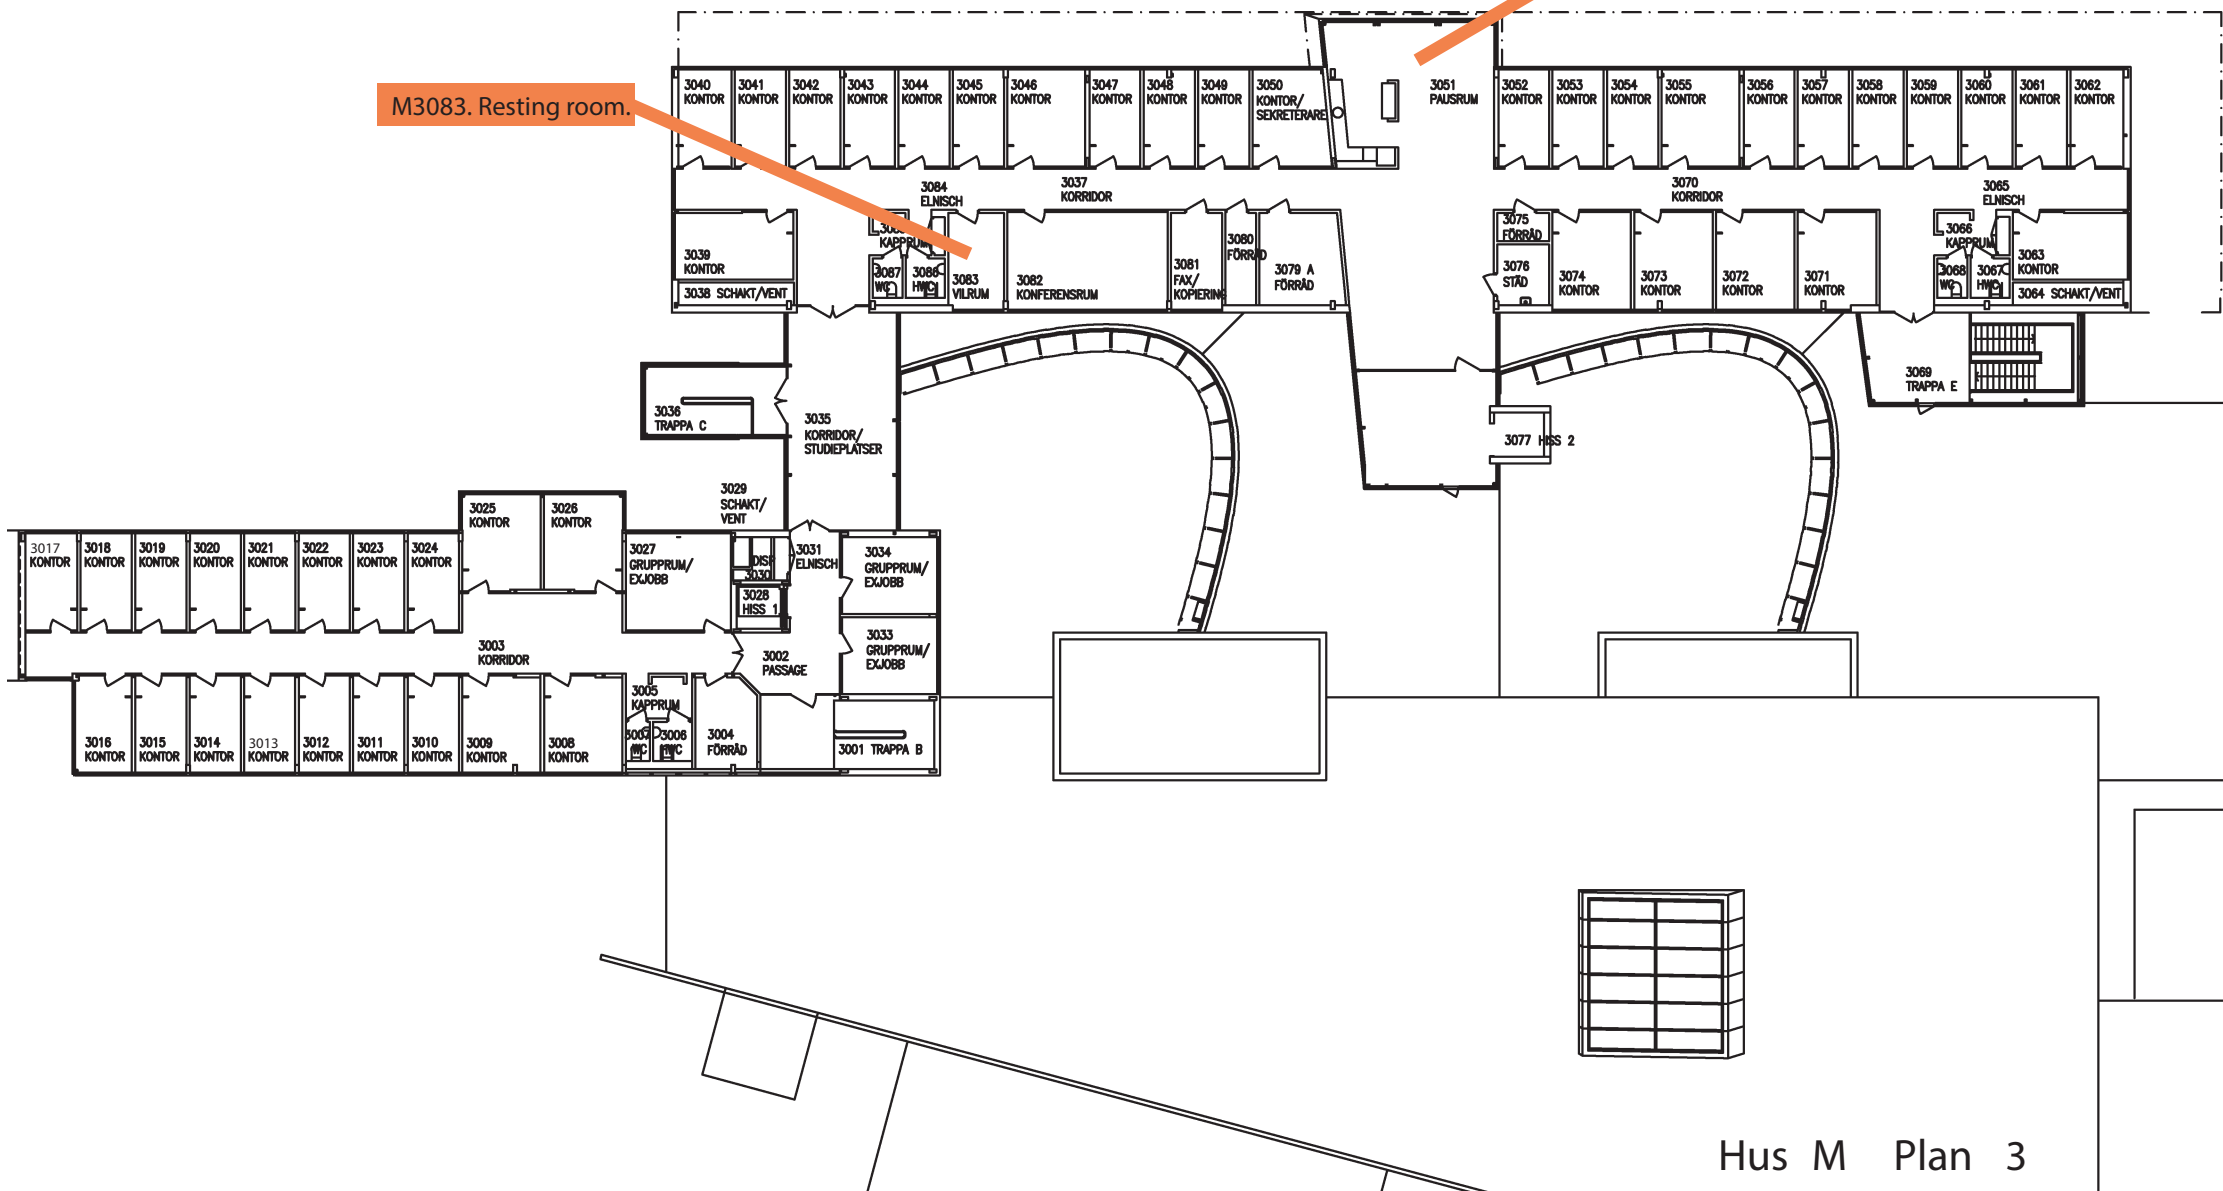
M3083. Resting room.

3040 KONTOR
3041 KONTOR
3042 KONTOR
3043 KONTOR
3044 KONTOR
3045 KONTOR
3046 KONTOR
3047 KONTOR
3048 KONTOR
3049 KONTOR
3050 KONTOR/ SEKRETERARE
3051 PAUSRUM
3052 KONTOR
3053 KONTOR
3054 KONTOR
3055 KONTOR
3056 KONTOR
3057 KONTOR
3058 KONTOR
3059 KONTOR
3060 KONTOR
3061 KONTOR
3062 KONTOR

3084 ELNISCH
3037 KORRIDOR
3070 KORRIDOR
3065 ELNISCH
3039 KONTOR
3038 SCHAKT/VENT
3085 KAPPRUM
3087 WC
3086 HWC
3083 VILRUM
3082 KONFERENSRUM
3081 FAX/ KOPIERING
3080 FÖRRÅD
3079 A FÖRRÅD
3075 FÖRRÅD
3076 STÄD
3074 KONTOR
3073 KONTOR
3072 KONTOR
3071 KONTOR
3066 KAPPRUM
3068 WC
3067 HWC
3063 KONTOR
3064 SCHAKT/VENT
3069 TRAPPA E
3077 HISS 2

3036 TRAPPA C
3035 KORRIDOR/ STUDIEPLATSER
3029 SCHAKT/ VENT
3025 KONTOR
3026 KONTOR
3017 KONTOR
3018 KONTOR
3019 KONTOR
3020 KONTOR
3021 KONTOR
3022 KONTOR
3023 KONTOR
3024 KONTOR
3027 GRUPPRUM/ EXJOBB
DISP 3030
3028 HISS 1
3031 ELNISCH
3034 GRUPPRUM/ EXJOBB
3003 KORRIDOR
3002 PASSAGE
3033 GRUPPRUM/ EXJOBB
3005 KAPPRUM
3007 WC
3006 HWC
3004 FÖRRÅD
3001 TRAPPA B
3016 KONTOR
3015 KONTOR
3014 KONTOR
3013 KONTOR
3012 KONTOR
3011 KONTOR
3010 KONTOR
3009 KONTOR
3008 KONTOR

Hus M Plan 3